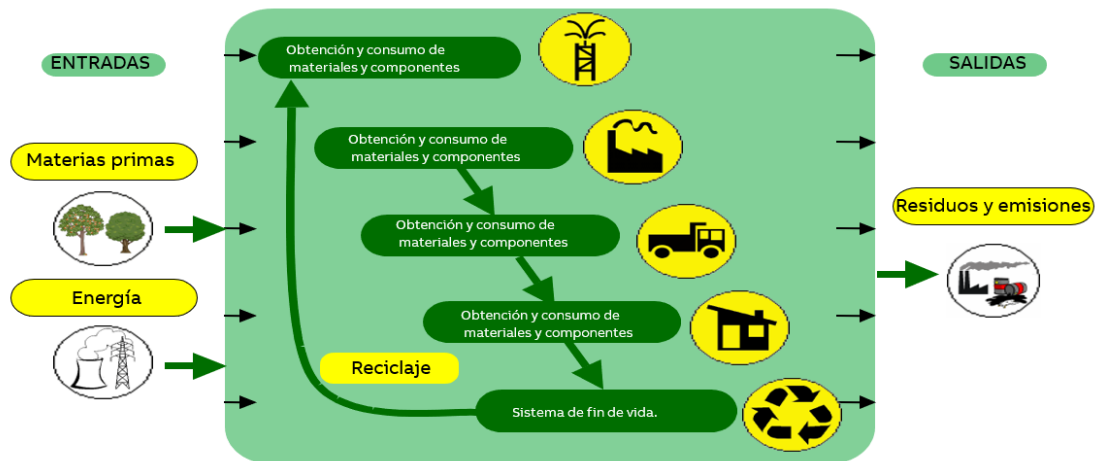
ENTRADAS

Materias primas

Energía

Obtención y consumo de materiales y componentes

Obtención y consumo de materiales y componentes

Obtención y consumo de materiales y componentes

Obtención y consumo de materiales y componentes

Reciclaje

Sistema de fin de vida.

SALIDAS

Residuos y emisiones